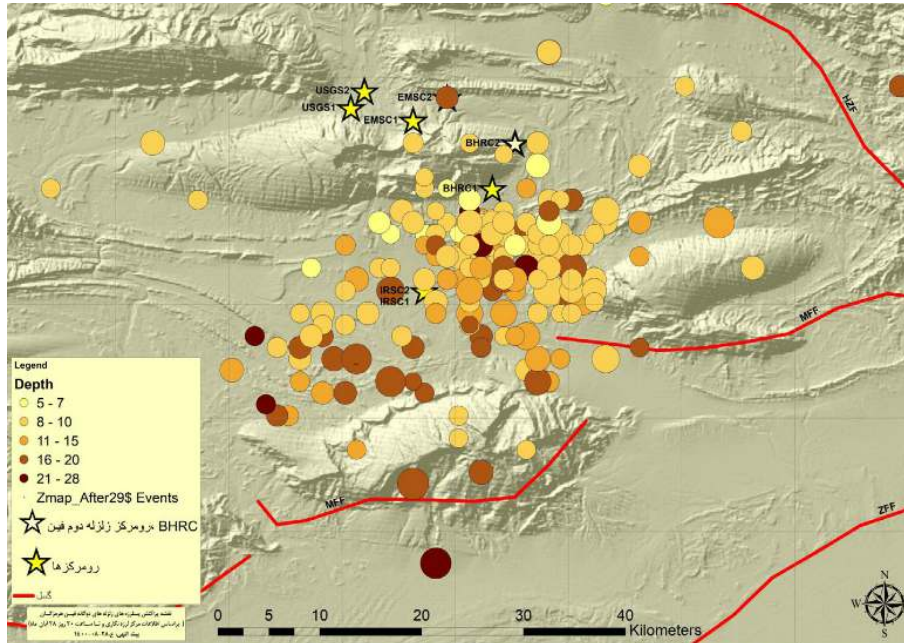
USGS2
USGS1
EMSC2
EMSC1
BHRC2
BHRC1
IRSC2
IRSC1
HZF
MFF
MFF
ZFF

Legend
Depth
5 - 7
8 - 10
11 - 15
16 - 20
21 - 28
Zmap_After29$ Events
BHRC رومرکز زلزله دوم قین
رومرکزها
گسل

نقشه پراکنش پسلرزه‌های زلزله‌های دوگانه قین هرمزگان
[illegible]

N
W
E
S

0 5 10 20 30 40 Kilometers